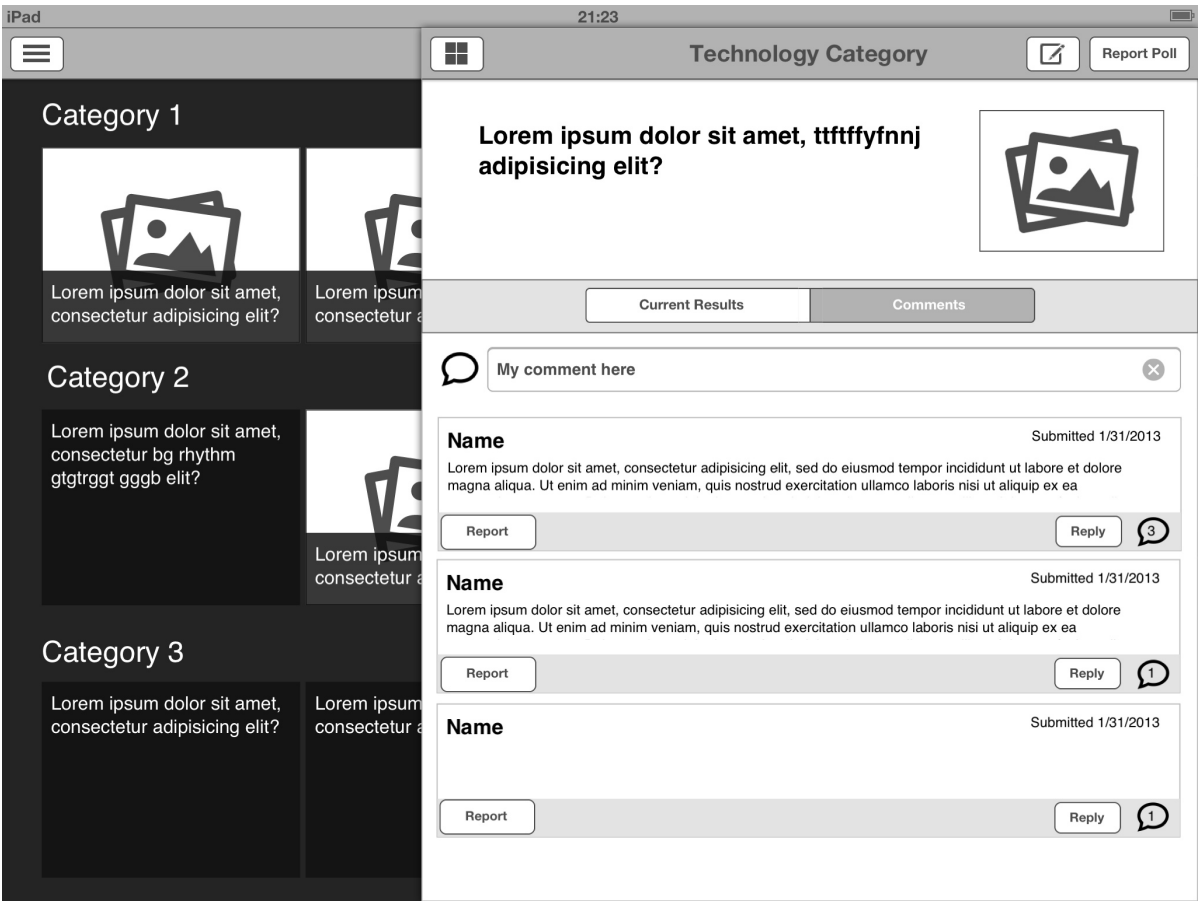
iPad

21:23

Category 1

Lorem ipsum dolor sit amet, consectetur adipisicing elit?

Lorem ipsum consectetur a

Category 2

Lorem ipsum dolor sit amet, consectetur bg rhythm gtgtrggt gggb elit?

Lorem ipsum consectetur a

Category 3

Lorem ipsum dolor sit amet, consectetur adipisicing elit?

Lorem ipsum consectetur a

Technology Category

Report Poll

Lorem ipsum dolor sit amet, ttfttfyfnnj adipisicing elit?

Current Results

Comments

My comment here

Name

Submitted 1/31/2013

Lorem ipsum dolor sit amet, consectetur adipisicing elit, sed do eiusmod tempor incididunt ut labore et dolore magna aliqua. Ut enim ad minim veniam, quis nostrud exercitation ullamco laboris nisi ut aliquip ex ea

Report

Reply

3

Name

Submitted 1/31/2013

Lorem ipsum dolor sit amet, consectetur adipisicing elit, sed do eiusmod tempor incididunt ut labore et dolore magna aliqua. Ut enim ad minim veniam, quis nostrud exercitation ullamco laboris nisi ut aliquip ex ea

Report

Reply

1

Name

Submitted 1/31/2013

Report

Reply

1